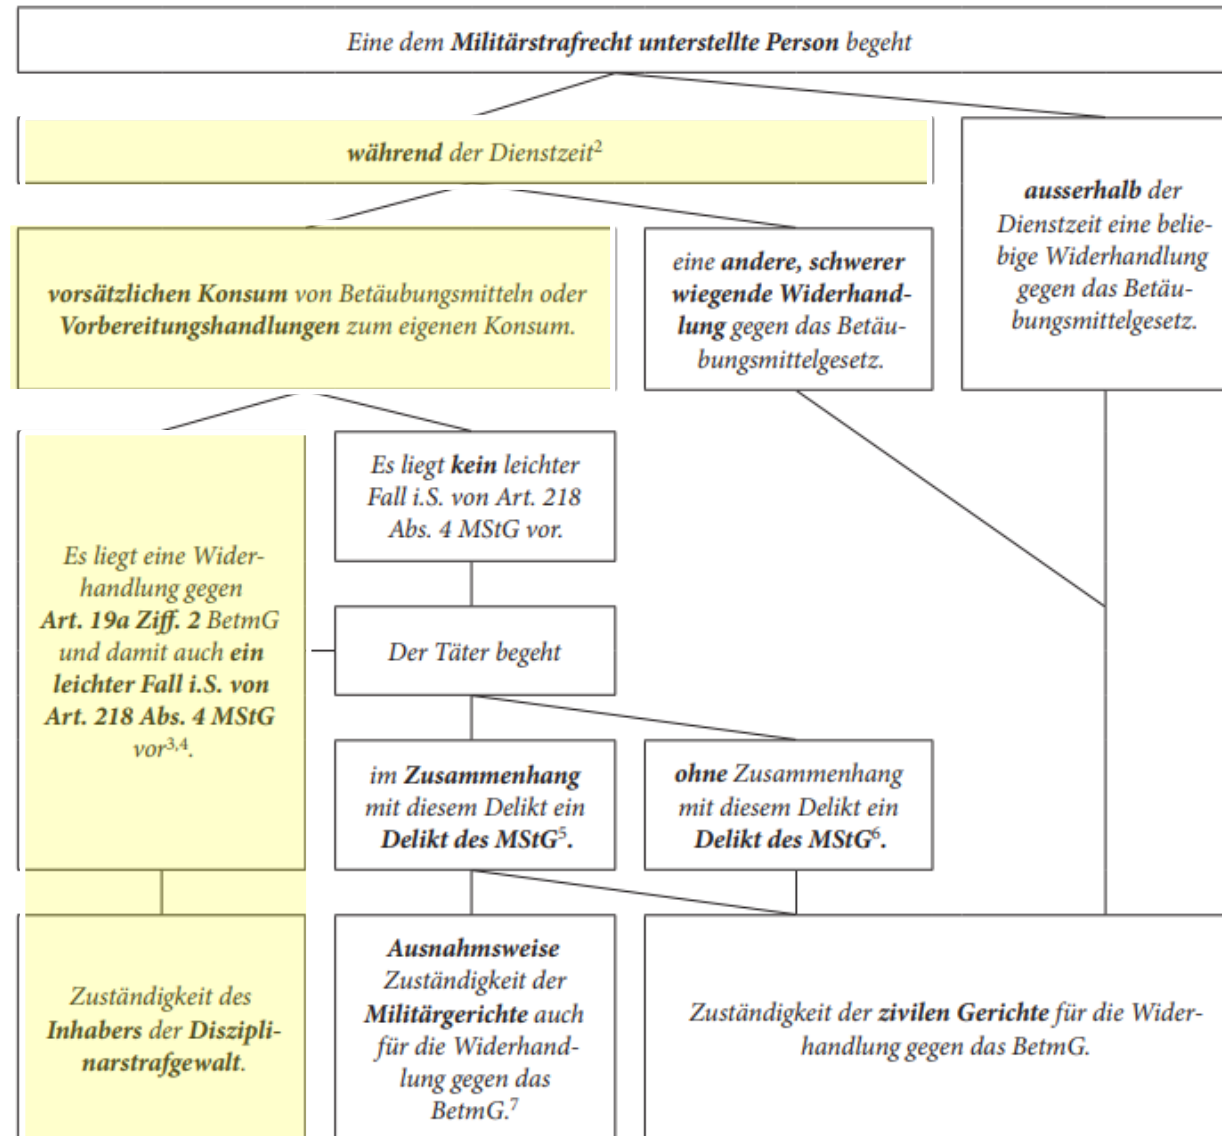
Eine dem **Militärstrafrecht unterstellte Person** begeht

**während** der Dienstzeit$^2$

**ausserhalb** der Dienstzeit eine beliebige Widerhandlung gegen das Betäubungsmittelgesetz.

**vorsätzlichen Konsum** von Betäubungsmitteln oder **Vorbereitungshandlungen** zum eigenen Konsum.

eine **andere, schwerer wiegende Widerhandlung** gegen das Betäubungsmittelgesetz.

Es liegt eine Widerhandlung gegen **Art. 19a Ziff. 2** BetmG und damit auch **ein leichter Fall i.S. von Art. 218 Abs. 4 MStG** vor$^{3,4}$.

Es liegt **kein** leichter Fall i.S. von Art. 218 Abs. 4 MStG vor.

Der Täter begeht

im **Zusammenhang** mit diesem Delikt ein **Delikt des MStG**$^5$.

**ohne** Zusammenhang mit diesem Delikt ein **Delikt des MStG**$^6$.

Zuständigkeit des **Inhabers** der **Disziplinarstrafgewalt**.

**Ausnahmsweise** Zuständigkeit der **Militärgerichte** auch für die Widerhandlung gegen das BetmG.$^7$

Zuständigkeit der **zivilen Gerichte** für die Widerhandlung gegen das BetmG.